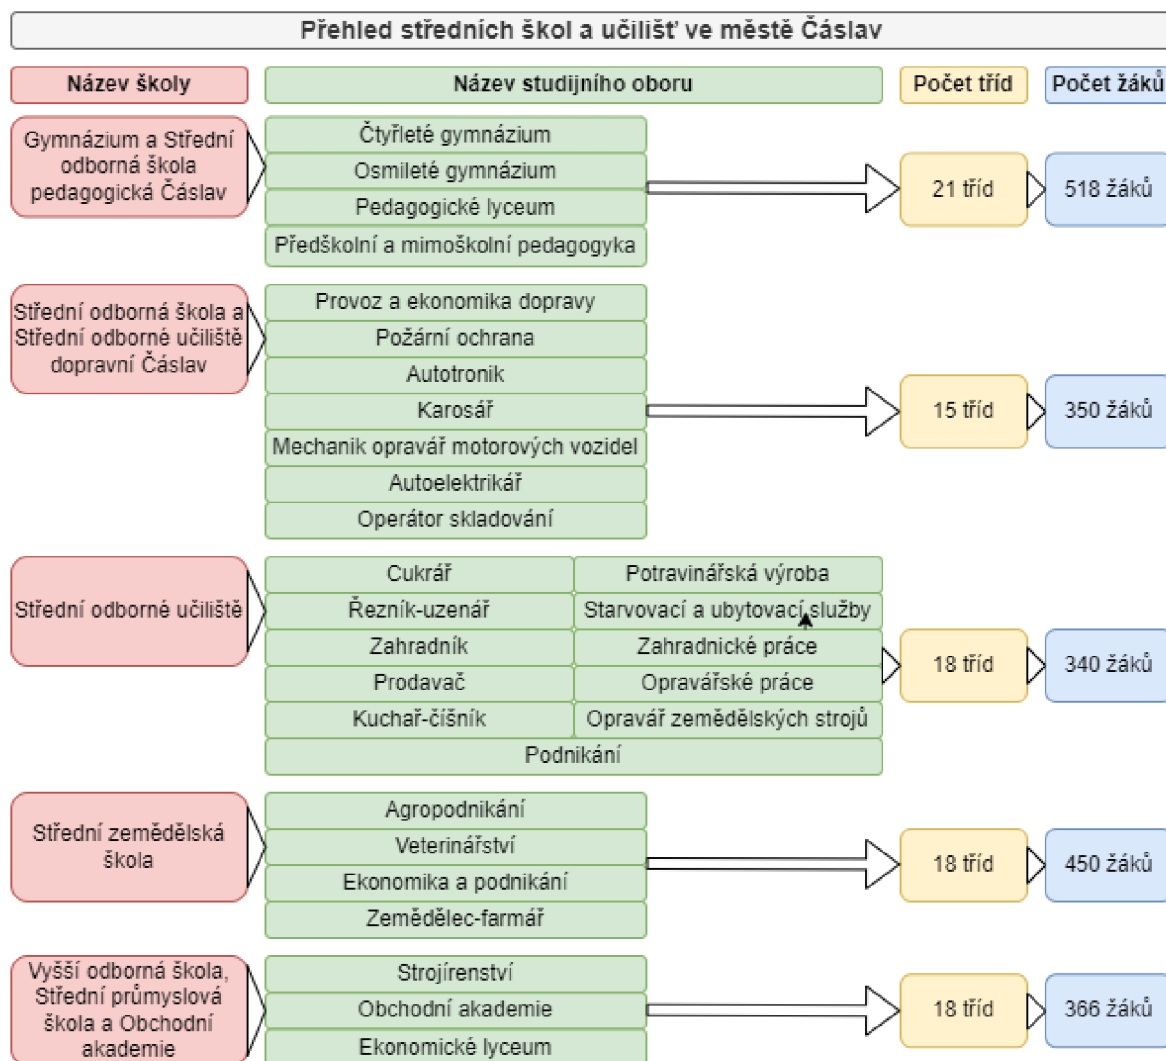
Přehled středních škol a učilišť ve městě Čáslav

| Název školy | Název studijního oboru | Počet tříd | Počet žáků |
|---|---|---|---|
| Gymnázium a Střední odborná škola pedagogická Čáslav | Čtyřleté gymnázium; Osmileté gymnázium; Pedagogické lyceum; Předškolní a mimoškolní pedagogyka | 21 tříd | 518 žáků |
| Střední odborná škola a Střední odborné učiliště dopravní Čáslav | Provoz a ekonomika dopravy; Požární ochrana; Autotronik; Karosář; Mechanik opravář motorových vozidel; Autoelektrikář; Operátor skladování | 15 tříd | 350 žáků |
| Střední odborné učiliště | Cukrář; Potravinářská výroba; Řezník-uzenář; Starvovací a ubytovací služby; Zahradník; Zahradnické práce; Prodavač; Opravářské práce; Kuchař-číšník; Opravář zemědělských strojů; Podnikání | 18 tříd | 340 žáků |
| Střední zemědělská škola | Agropodnikání; Veterinářství; Ekonomika a podnikání; Zemědělec-farmář | 18 tříd | 450 žáků |
| Vyšší odborná škola, Střední průmyslová škola a Obchodní akademie | Strojírenství; Obchodní akademie; Ekonomické lyceum | 18 tříd | 366 žáků |